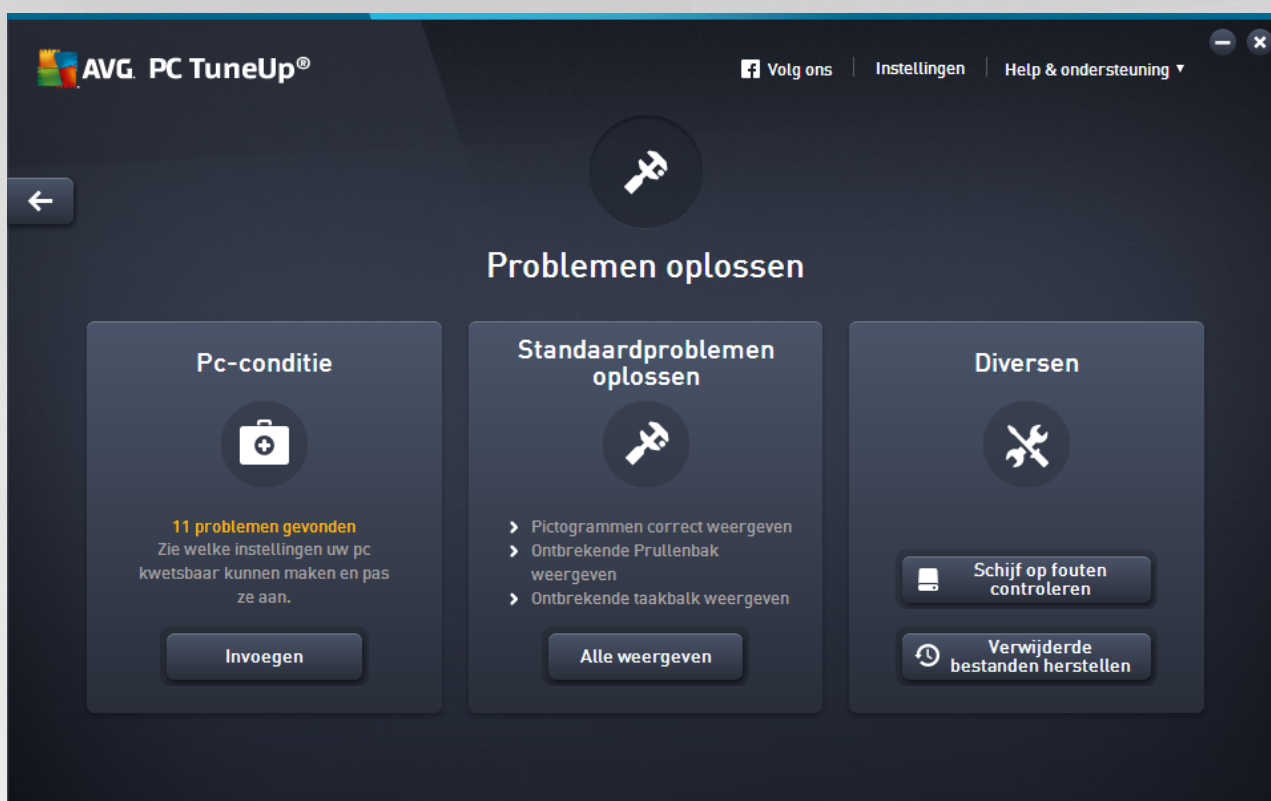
AVG. PC TuneUp®

Volg ons | Instellingen | Help & ondersteuning ▾

Problemen oplossen

Pc-conditie

11 problemen gevonden
Zie welke instellingen uw pc kwetsbaar kunnen maken en pas ze aan.

Invoegen

Standaardproblemen oplossen

› Pictogrammen correct weergeven
› Ontbrekende Prullenbak weergeven
› Ontbrekende taakbalk weergeven

Alle weergeven

Diversen

Schijf op fouten controleren

Verwijderde bestanden herstellen